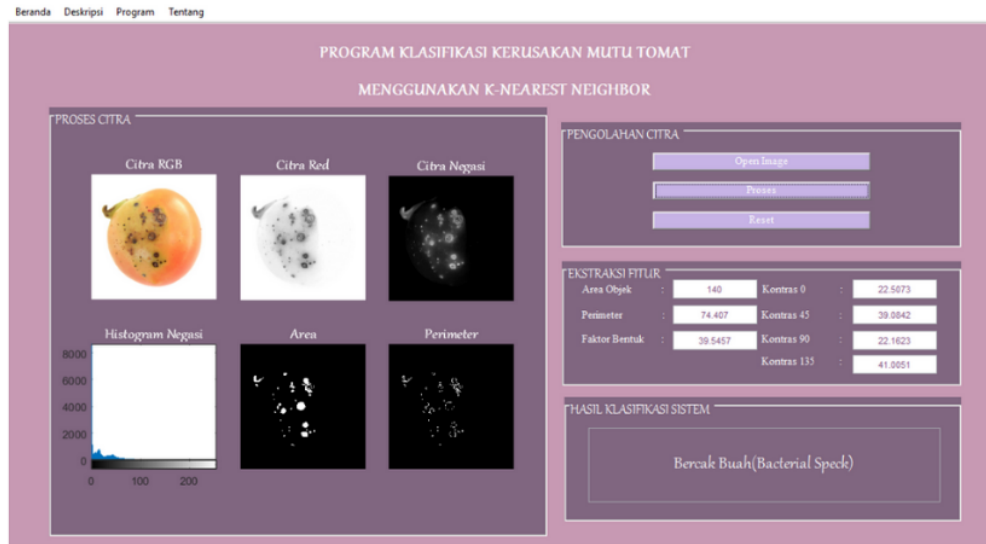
Beranda Deskripsi Program Tentang

PROGRAM KLASIFIKASI KERUSAKAN MUTU TOMAT

MENGGUNAKAN K-NEAREST NEIGHBOR

PROSES CITRA

Citra RGB

Citra Red

Citra Negasi

Histogram Negasi

8000
6000
4000
2000
0

0 100 200

Area

Perimeter

PENGOLAHAN CITRA

Open Image

Proses

Reset

EKSTRAKSI FITUR

| Area Objek | : | 140 | Kontras 0 | : | 22.5873 |
|---|---|---|---|---|---|
| Perimeter | : | 74.407 | Kontras 45 | : | 39.0842 |
| Faktor Bentuk | : | 39.5457 | Kontras 90 | : | 22.1623 |
| | | | Kontras 135 | : | 41.0051 |

HASIL KLASIFIKASI SISTEM

Bercak Buah(Bacterial Speck)